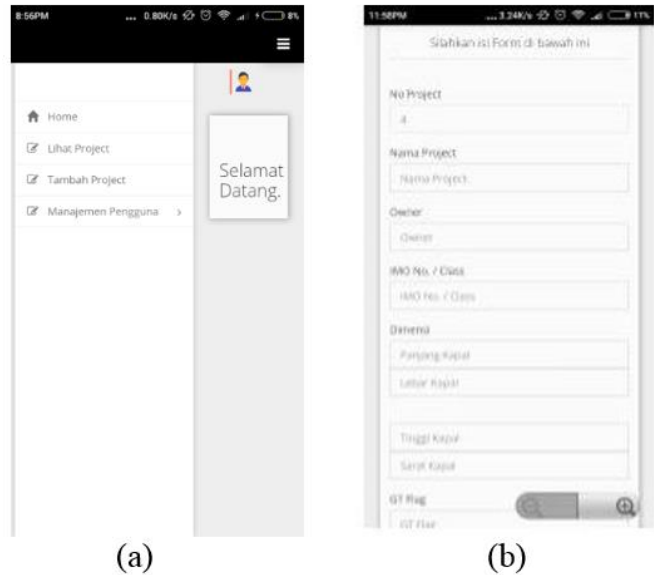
8:56PM ... 0.80K/s 8%

Home

Lihat Project

Tambah Project

Manajemen Pengguna ›

Selamat Datang.

(a)

11:58PM ... 3.24K/s 11%

Silahkan isi Form di bawah ini

No Project

4

Nama Project

Nama Project

Owner

Owner

IMO No. / Class

IMO No. / Class

Dimensi

Panjang Kapal

Lebar Kapal

Tinggi Kapal

Sarat Kapal

GT Flag

GT Flag

(b)